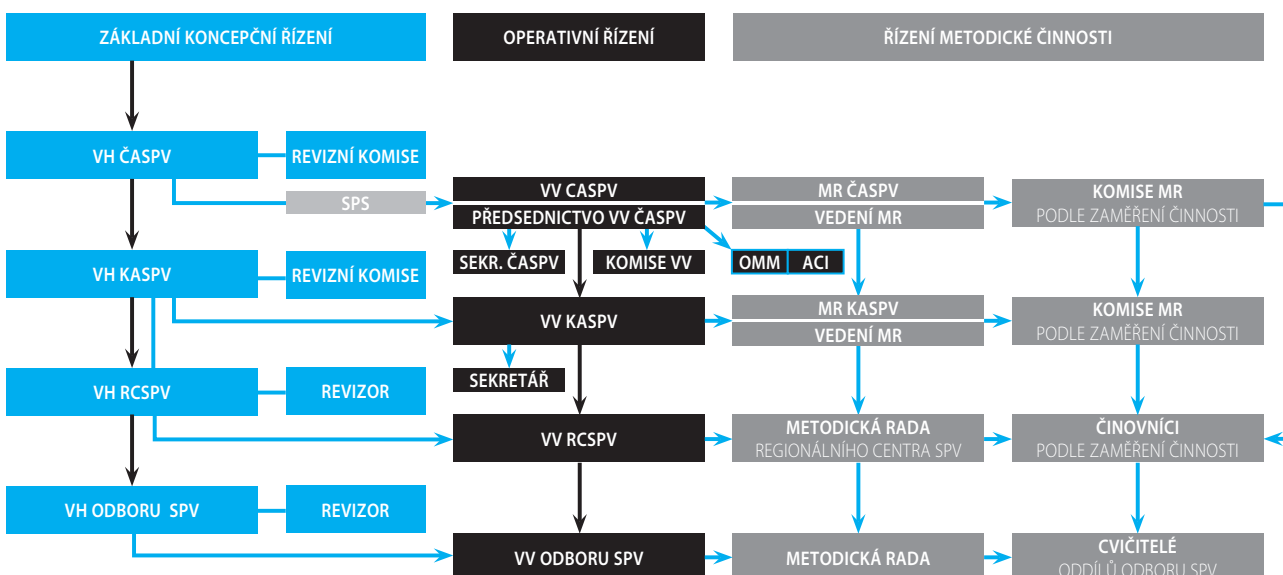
ZÁKLADNÍ KONCEPČNÍ ŘÍZENÍ

OPERATIVNÍ ŘÍZENÍ

ŘÍZENÍ METODICKÉ ČINNOSTI

VH ČASPV

REVIZNÍ KOMISE

SPS

VV CASPV

PŘEDSEDNICTVO VV ČASPV

MR ČASPV

VEDENÍ MR

KOMISE MR
PODLE ZAMĚŘENÍ ČINNOSTI

SEKR. ČASPV

KOMISE VV

OMM

ACI

VH KASPV

REVIZNÍ KOMISE

VV KASPV

MR KASPV

VEDENÍ MR

KOMISE MR
PODLE ZAMĚŘENÍ ČINNOSTI

SEKRETÁŘ

VH RCSPV

REVIZOR

VV RCSPV

METODICKÁ RADA
REGIONÁLNÍHO CENTRA SPV

ČINOVNÍCI
PODLE ZAMĚŘENÍ ČINNOSTI

VH ODBORU SPV

REVIZOR

VV ODBORU SPV

METODICKÁ RADA

CVIČITELÉ
ODDÍLŮ ODBORU SPV